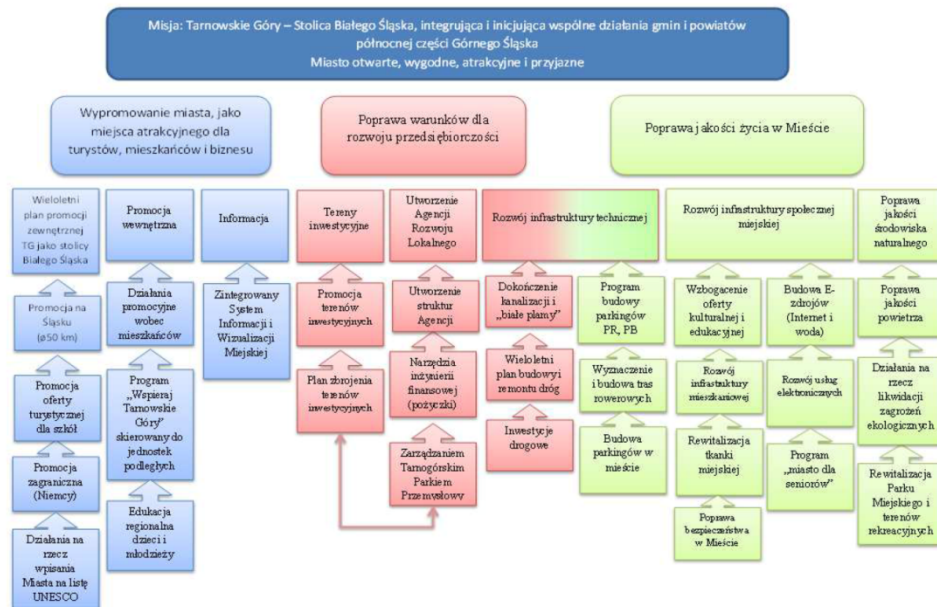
Misja: Tarnowskie Góry – Stolica Białego Śląska, integrująca i inicjująca wspólne działania gmin i powiatów północnej części Górnego Śląska
Miasto otwarte, wygodne, atrakcyjne i przyjazne

Wypromowanie miasta, jako miejsca atrakcyjnego dla turystów, mieszkańców i biznesu

Wieloletni plan promocji zewnętrznej TG jako stolicy Białego Śląska

Promocja na Śląsku (ø50 km)

Promocja oferty turystycznej dla szkół

Promocja zagraniczna (Niemcy)

Działania na rzecz wpisania Miasta na listę UNESCO

Promocja wewnętrzna

Działania promocyjne wobec mieszkańców

Program „Wspieraj Tarnowskie Góry" skierowany do jednostek podległych

Edukacja regionalna dzieci i młodzieży

Informacja

Zintegrowany System Informacji i Wizualizacji Miejskiej

Poprawa warunków dla rozwoju przedsiębiorczości

Tereny inwestycyjne

Promocja terenów inwestycyjnych

Plan uzbrojenia terenów inwestycyjnych

Utworzenie Agencji Rozwoju Lokalnego

Utworzenie struktur Agencji

Narzędzia inżynierii finansowej (pożyczki)

Zarządzaniem Tarnogórskim Parkiem Przemysłowy

Rozwój infrastruktury technicznej

Dokończenie kanalizacji i „białe plamy"

Wieloletni plan budowy i remontu dróg

Inwestycje drogowe

Program budowy parkingów PR, PB

Wyznaczenie i budowa tras rowerowych

Budowa parkingów w mieście

Poprawa jakości życia w Mieście

Rozwój infrastruktury społecznej miejskiej

Wzbogacenie oferty kulturalnej i edukacyjnej

Rozwój infrastruktury mieszkaniowej

Rewitalizacja tkanki miejskiej

Poprawa bezpieczeństwa w Mieście

Budowa E-zdrojów (Internet i woda)

Rozwój usług elektronicznych

Program „miasto dla seniorów"

Poprawa jakości środowiska naturalnego

Poprawa jakości powietrza

Działania na rzecz likwidacji zagrożeń ekologicznych

Rewitalizacja Parku Miejskiego i terenów rekreacyjnych